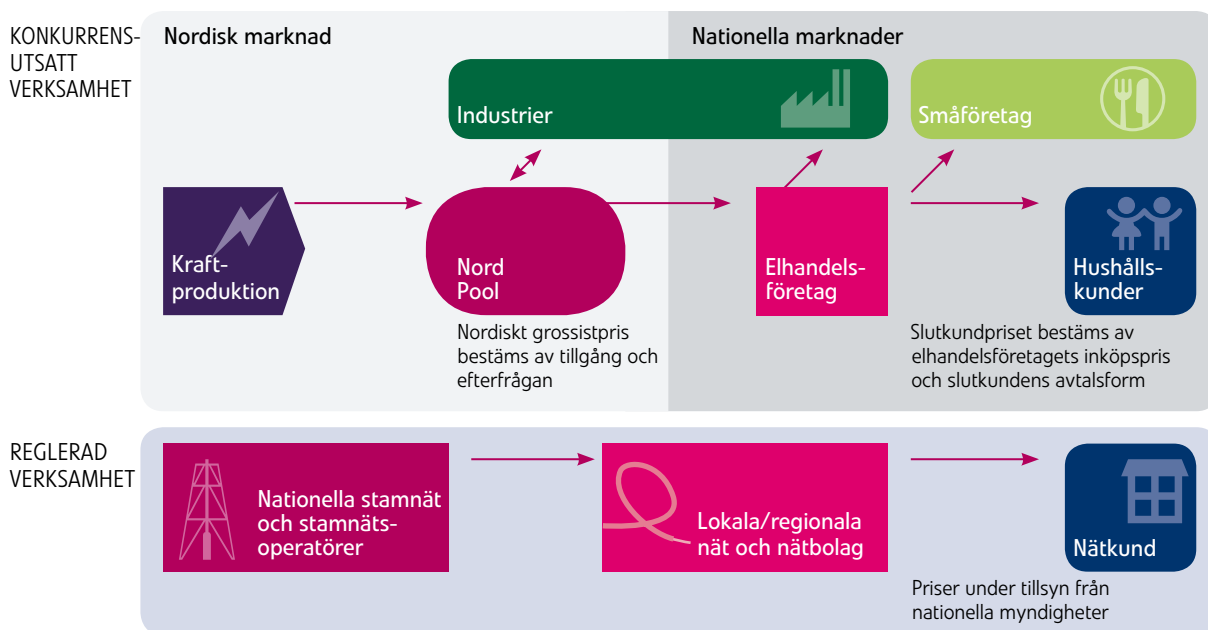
KONKURRENSUTSATT VERKSAMHET

Nordisk marknad

Nationella marknader

Industrier

Småföretag

Kraftproduktion

Nord Pool

Nordiskt grossistpris bestäms av tillgång och efterfrågan

Elhandelsföretag

Hushållskunder

Slutkundpriset bestäms av elhandelsföretagets inköpspris och slutkundens avtalsform

REGLERAD VERKSAMHET

Nationella stamnät och stamnätsoperatörer

Lokala/regionala nät och nätbolag

Nätkund

Priser under tillsyn från nationella myndigheter